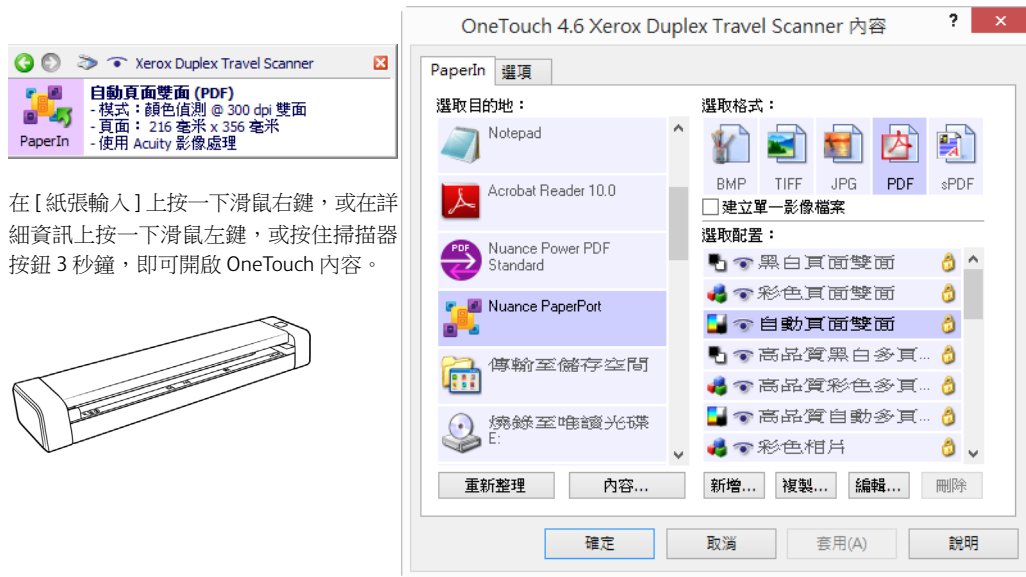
Xerox Duplex Travel Scanner

PaperIn

自動頁面雙面 (PDF)
- 模式：顏色偵測 @ 300 dpi 雙面
- 頁面： 216 毫米 x 356 毫米
- 使用 Acuity 影像處理

在 [ 紙張輸入 ] 上按一下滑鼠右鍵，或在詳細資訊上按一下滑鼠左鍵，或按住掃描器按鈕 3 秒鐘，即可開啟 OneTouch 內容。

OneTouch 4.6 Xerox Duplex Travel Scanner 內容

?

PaperIn | 選項

選取目的地：

Notepad

Acrobat Reader 10.0

Nuance Power PDF Standard

Nuance PaperPort

傳輸至儲存空間

燒錄至唯讀光碟 E:

選取格式：

BMP | TIFF | JPG | PDF | sPDF

建立單一影像檔案

選取配置：

黑白頁面雙面

彩色頁面雙面

自動頁面雙面

高品質黑白多頁...

高品質彩色多頁...

高品質自動多頁...

彩色相片

重新整理 | 內容...

新增... | 複製... | 編輯... | 刪除

確定 | 取消 | 套用(A) | 說明